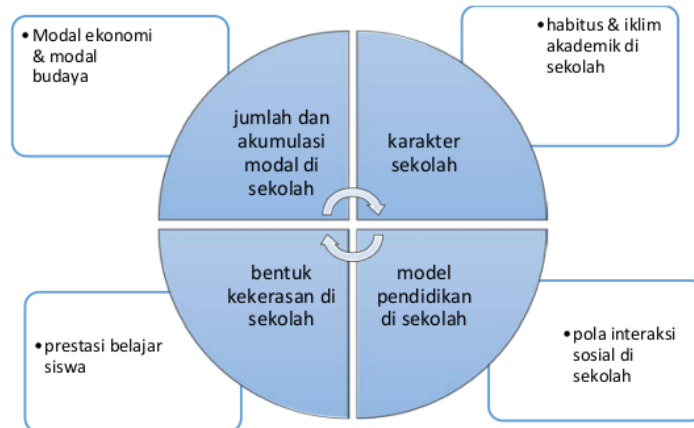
• Modal ekonomi & modal budaya

• habitus & iklim akademik di sekolah

jumlah dan akumulasi modal di sekolah

karakter sekolah

bentuk kekerasan di sekolah

model pendidikan di sekolah

• prestasi belajar siswa

• pola interaksi sosial di sekolah